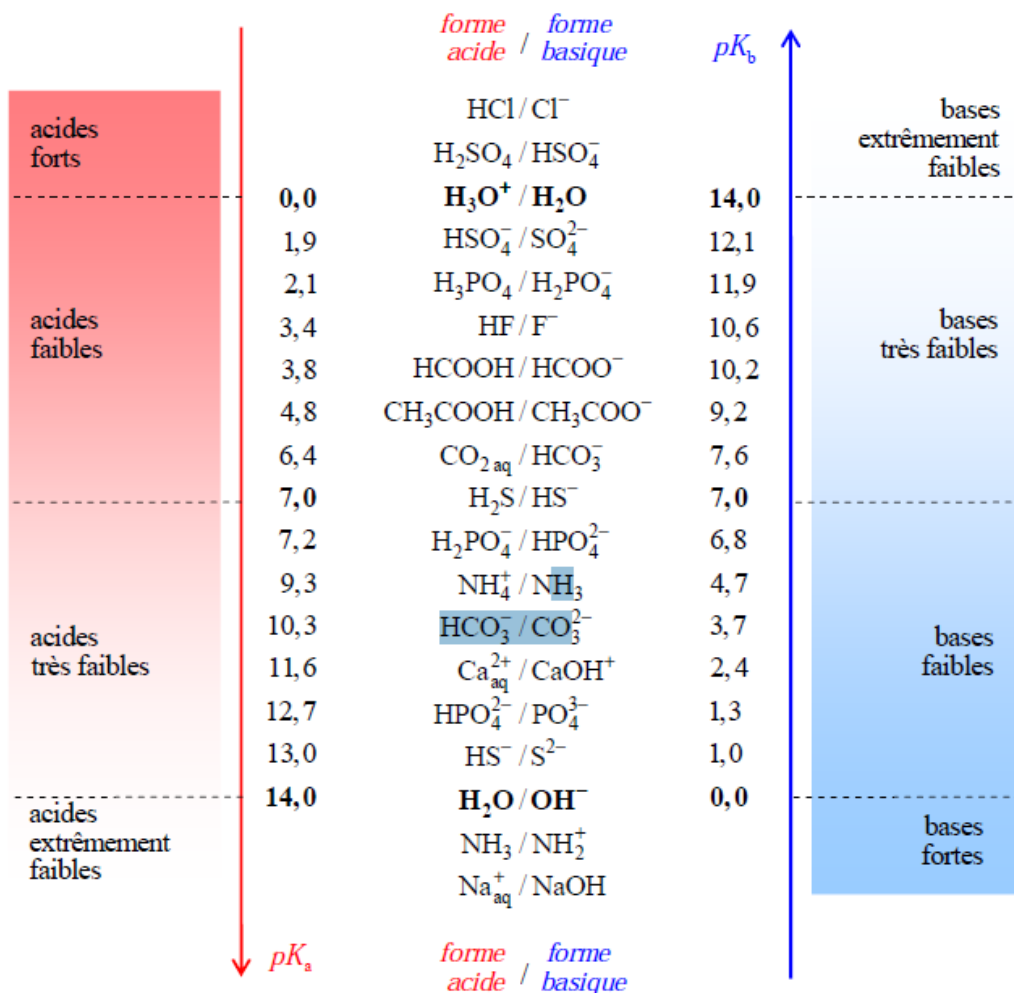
forme acide / forme basique

$pK_b$

acides forts

acides faibles

acides très faibles

acides extrêmement faibles

| $pK_a$ | forme acide / forme basique | $pK_b$ |
|---|---|---|
| | $HCl / Cl^-$ | |
| | $H_2SO_4 / HSO_4^-$ | |
| **0,0** | $\mathbf{H_3O^+ / H_2O}$ | **14,0** |
| 1,9 | $HSO_4^- / SO_4^{2-}$ | 12,1 |
| 2,1 | $H_3PO_4 / H_2PO_4^-$ | 11,9 |
| 3,4 | $HF / F^-$ | 10,6 |
| 3,8 | $HCOOH / HCOO^-$ | 10,2 |
| 4,8 | $CH_3COOH / CH_3COO^-$ | 9,2 |
| 6,4 | $CO_{2\,aq} / HCO_3^-$ | 7,6 |
| **7,0** | $H_2S / HS^-$ | **7,0** |
| 7,2 | $H_2PO_4^- / HPO_4^{2-}$ | 6,8 |
| 9,3 | $NH_4^+ / NH_3$ | 4,7 |
| 10,3 | $HCO_3^- / CO_3^{2-}$ | 3,7 |
| 11,6 | $Ca_{aq}^{2+} / CaOH^+$ | 2,4 |
| 12,7 | $HPO_4^{2-} / PO_4^{3-}$ | 1,3 |
| 13,0 | $HS^- / S^{2-}$ | 1,0 |
| **14,0** | $\mathbf{H_2O / OH^-}$ | **0,0** |
| | $NH_3 / NH_2^+$ | |
| | $Na_{aq}^+ / NaOH$ | |

bases extrêmement faibles

bases très faibles

bases faibles

bases fortes

$pK_a$

forme acide / forme basique